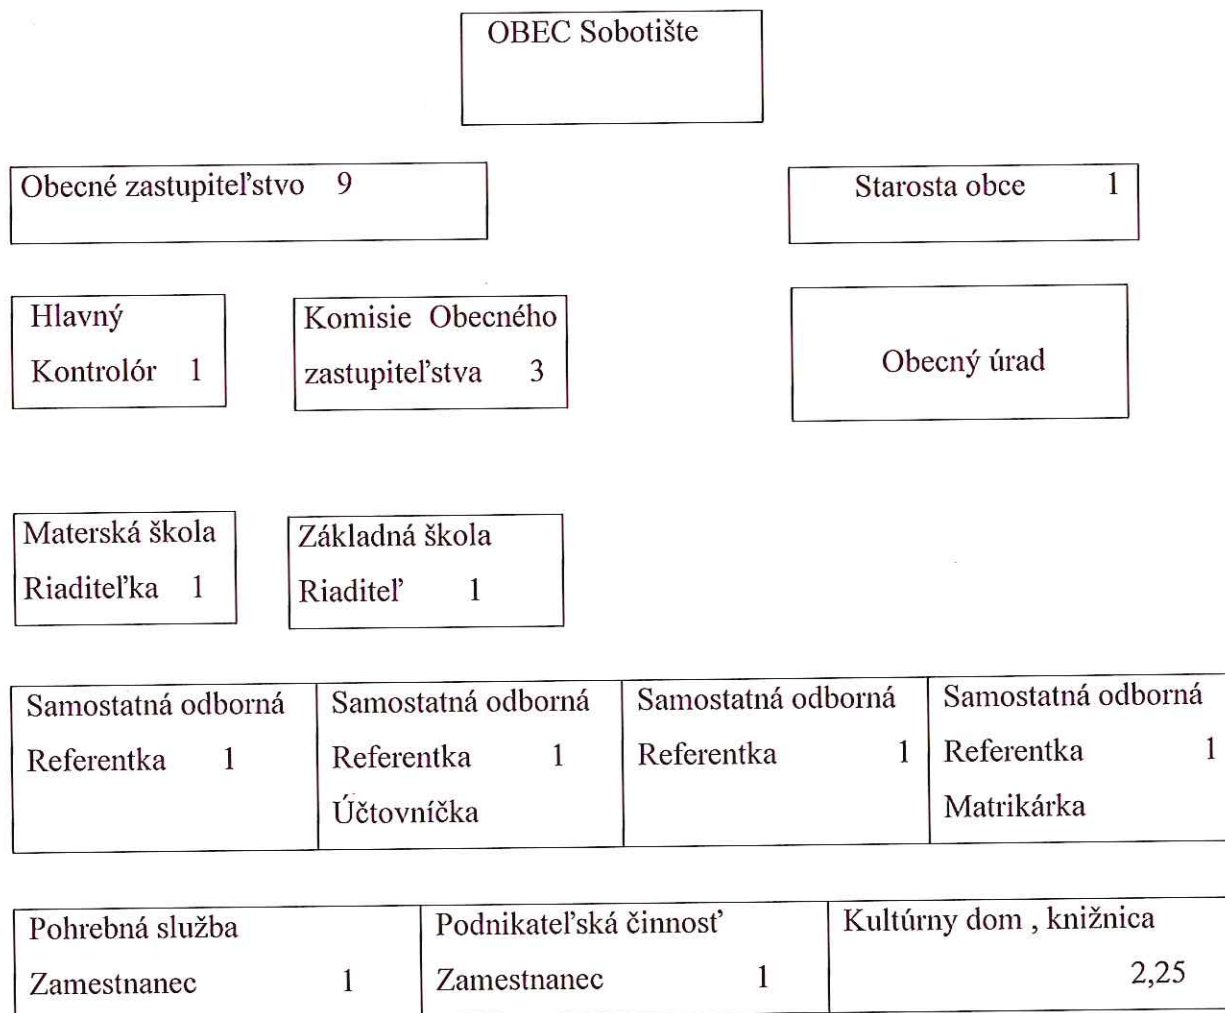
OBEC Sobotište

Obecné zastupiteľstvo 9

Starosta obce 1

Hlavný Kontrolór 1

Komisie Obecného zastupiteľstva 3

Obecný úrad

Materská škola Riaditeľka 1

Základná škola Riaditeľ 1

| Samostatná odborná Referentka 1 | Samostatná odborná Referentka 1 Účtovníčka | Samostatná odborná Referentka 1 | Samostatná odborná Referentka 1 Matrikárka |
|---|---|---|---|

| Pohrebná služba Zamestnanec 1 | Podnikateľská činnosť Zamestnanec 1 | Kultúrny dom , knižnica 2,25 |
|---|---|---|